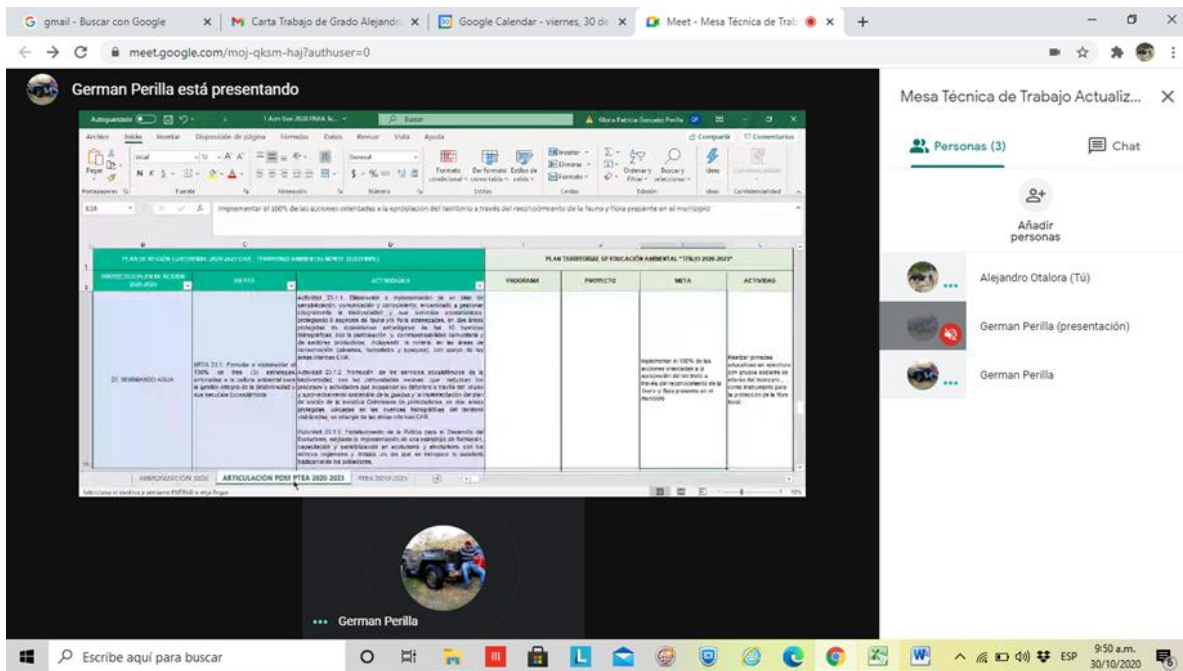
gmail - Buscar con Google
Carta Trabajo de Grado Alejandr
Google Calendar - viernes, 30 de
Meet - Mesa Técnica de Trab

meet.google.com/moj-qksm-haj?authuser=0

German Perilla está presentando

Autoguardado
Buscar
Gloria Patricia Gonzalez Perilla

Archivo Inicio Insertar Disposición de página Fórmulas Datos Revisar Vista Ayuda
Compartir Comentarios

Pegar
Portapapeles Fuente Alineación Número Estilos Celdas Edición Ideas Confidencialidad
General
Formato condicional Dar formato como tabla Estilos de celda
Insertar Eliminar Formato
Ordenar y filtrar Buscar y seleccionar

E34
Implementar el 100% de las acciones orientadas a la apropiación del territorio a través del reconocimiento de la fauna y flora presente en el municipio

PLAN DE ACCIÓN CUATRIENIO 2020-2023 CAR - TERRITORIO AMBIENTAL NORTE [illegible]
PLAN TERRITORIAL DE EDUCACIÓN AMBIENTAL "TENJO 2020-2023"

| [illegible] PLAN DE ACCIÓN 2020-2023 | METAS | ACTIVIDADES | PROGRAMA | PROYECTO | META | ACTIVIDAD |
|---|---|---|---|---|---|---|
| 23. SEMBRANDO AGUA | META 23.1: Formular e implementar el 100% de tres (3) estrategias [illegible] | Actividad 23.1.1. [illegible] Actividad 23.1.2. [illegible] Actividad 23.1.3. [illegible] | | | Implementar el 100% de las acciones orientadas a la apropiación del territorio a través del reconocimiento de la fauna y flora presente en el municipio | Realizar jornadas educativas en senderos con grupos escolares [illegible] |

ARMONIZACIÓN 2020 | ARTICULACIÓN PDM PTEA 2020-2023 | PTEA 2020-2023

Mesa Técnica de Trabajo Actualiz...
Personas (3)
Chat
Añadir personas
Alejandro Otalora (Tú)
German Perilla (presentación)
German Perilla

German Perilla

Escribe aquí para buscar
ESP
9:50 a.m.
30/10/2020